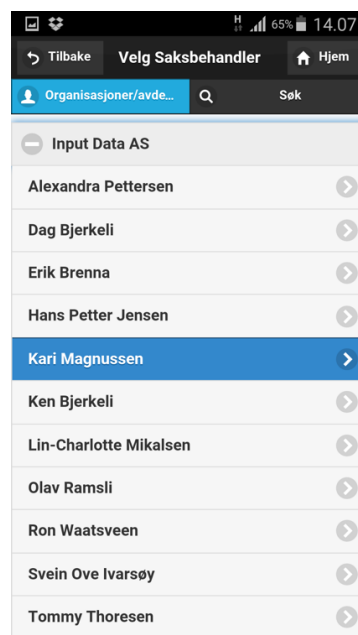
H 65% 14.07

Tilbake
Velg Saksbehandler
Hjem

Organisasjoner/avde...
Søk

Input Data AS

Alexandra Pettersen

Dag Bjerkeli

Erik Brenna

Hans Petter Jensen

Kari Magnussen

Ken Bjerkeli

Lin-Charlotte Mikalsen

Olav Ramsli

Ron Waatsveen

Svein Ove Ivarsøy

Tommy Thoresen